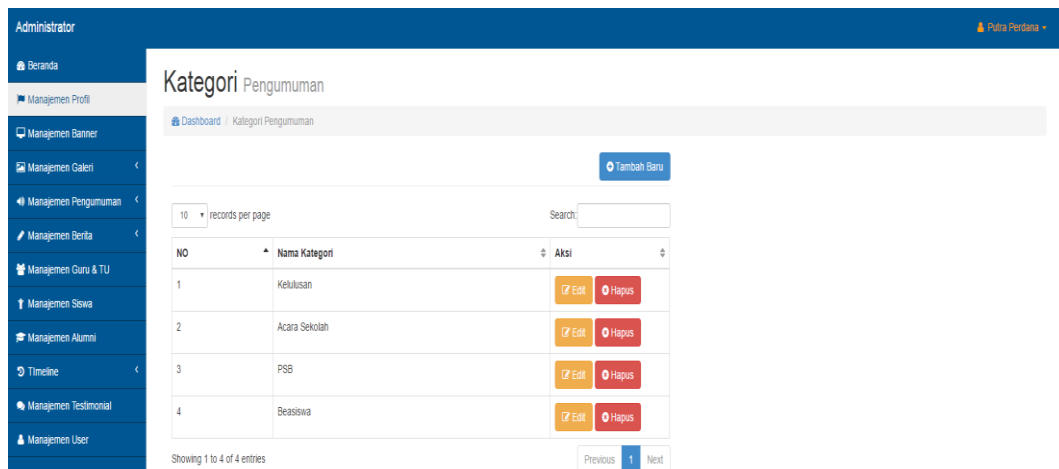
Administrator

Putra Perdana

Beranda
Manajemen Profil
Manajemen Banner
Manajemen Galeri
Manajemen Pengumuman
Manajemen Berita
Manajemen Guru & TU
Manajemen Siswa
Manajemen Alumni
Timeline
Manajemen Testimonial
Manajemen User

Kategori Pengumuman

Dashboard / Kategori Pengumuman

Tambah Baru

10 records per page

Search:

| NO | Nama Kategori | Aksi |
|---|---|---|
| 1 | Kelulusan | Edit Hapus |
| 2 | Acara Sekolah | Edit Hapus |
| 3 | PSB | Edit Hapus |
| 4 | Beasiswa | Edit Hapus |

Showing 1 to 4 of 4 entries

Previous 1 Next